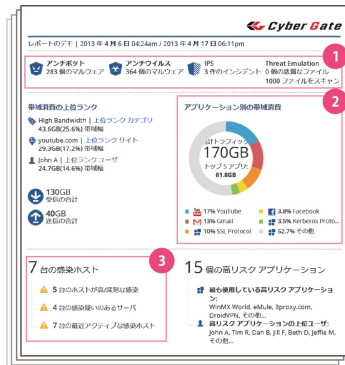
Cyber Gate

レポートのデモ | 2013 年 4 月 6 日 04:24am / 2013 年 4 月 17 日 06:11pm

1

アンチボット
283 個のマルウェア

アンチウイルス
364 個のマルウェア

IPS
3 件のインシデント

Threat Emulation
2 個の悪質なファイル
1000 ファイルをスキャン

2

帯域消費の上位ランク

High Bandwidth | 上位ランク カテゴリ
43.6GB(25.6%) 帯域幅

youtube.com | 上位ランク サイト
29.3GB(17.2%) 帯域幅

John A | 上位ランク ユーザ
24.7GB(14.6%) 帯域幅

130GB
受信の合計

40GB
送信の合計

アプリケーション別の帯域消費

総トラフィック
170GB
トップスタップ
81.8GB

17% YouTube
13% Gmail
10% SSL Protocol
3.8% Facebook
3.5% Kerberos Proto...
52.7% その他

3

7 台の感染ホスト

5 台のホストが高/深刻な感染
3 台の感染疑いのあるサーバ
7 台の最近アクティブな感染ホスト

15 個の高リスク アプリケーション

最も使用している高リスク アプリケーション:
WinMX World, eMule, Ziproxy.com, DroidVPN, その他...

高リスク アプリケーションの上位ユーザ:
John A, Tim R, Dan B, Jill F, Beth D, Jeffie M, その他...